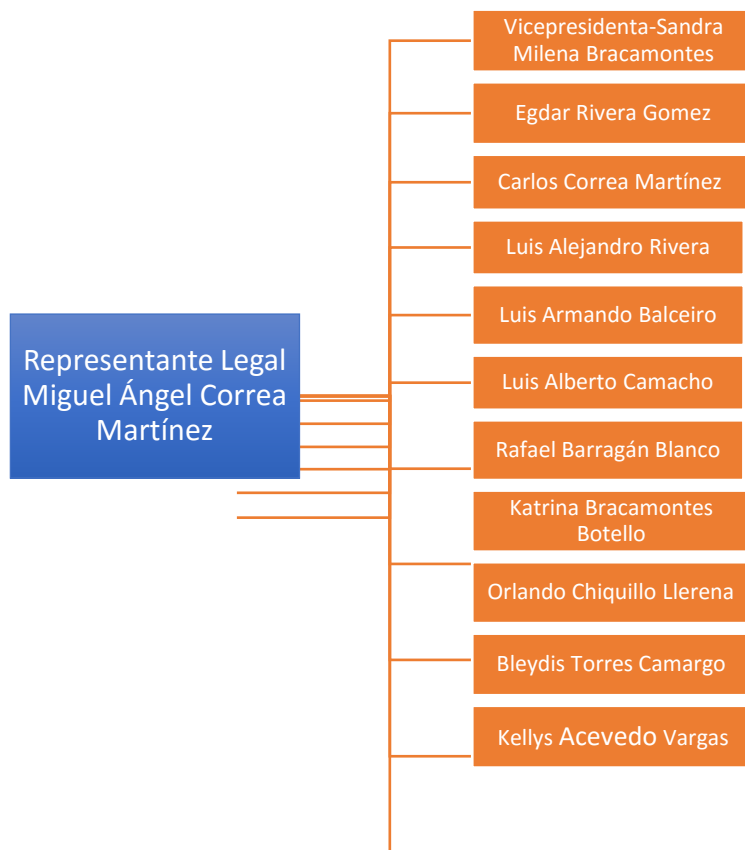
Representante Legal Miguel Ángel Correa Martínez

Vicepresidenta-Sandra Milena Bracamontes

Egdar Rivera Gomez

Carlos Correa Martínez

Luis Alejandro Rivera

Luis Armando Balceiro

Luis Alberto Camacho

Rafael Barragán Blanco

Katrina Bracamontes Botello

Orlando Chiquillo Llerena

Bleydis Torres Camargo

Kellys Acevedo Vargas